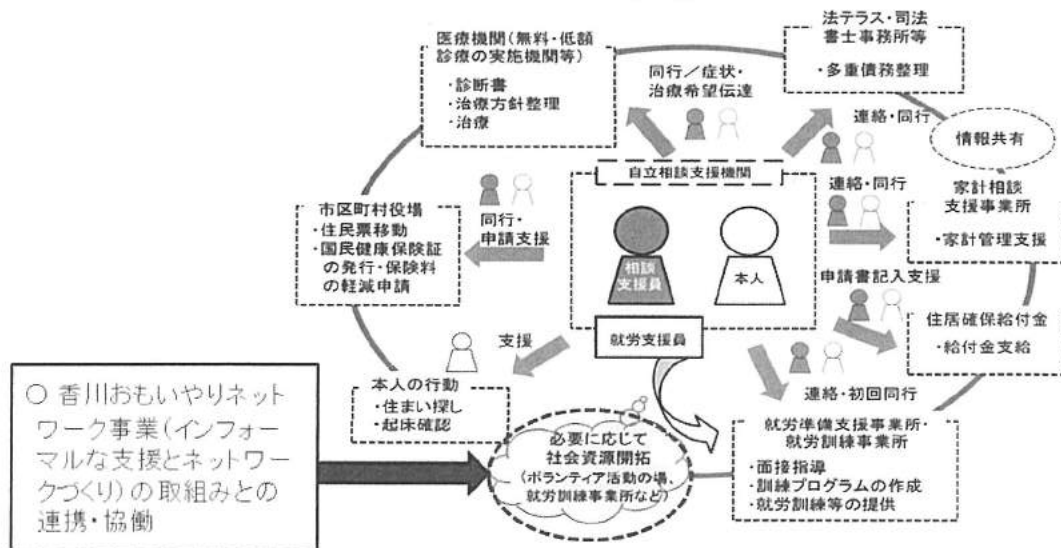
医療機関（無料・低額診療の実施機関等）
・診断書
・治療方針整理
・治療

同行／症状・治療希望伝達

法テラス・司法書士事務所等
・多重債務整理

連絡・同行

情報共有

自立相談支援機関

相談支援員

本人

連絡・同行

家計相談支援事業所
・家計管理支援

市区町村役場
・住民票移動
・国民健康保険証の発行・保険料の軽減申請

同行・申請支援

申請書記入支援

住居確保給付金
・給付金支給

就労支援員

支援

本人の行動
・住まい探し
・起床確認

連絡・初回同行

○ 香川おもいやりネットワーク事業（インフォーマルな支援とネットワークづくり）の取組みとの連携・協働

必要に応じて社会資源開拓（ボランティア活動の場、就労訓練事業所など）

就労準備支援事業所・就労訓練事業所
・面接指導
・訓練プログラムの作成
・就労訓練等の提供